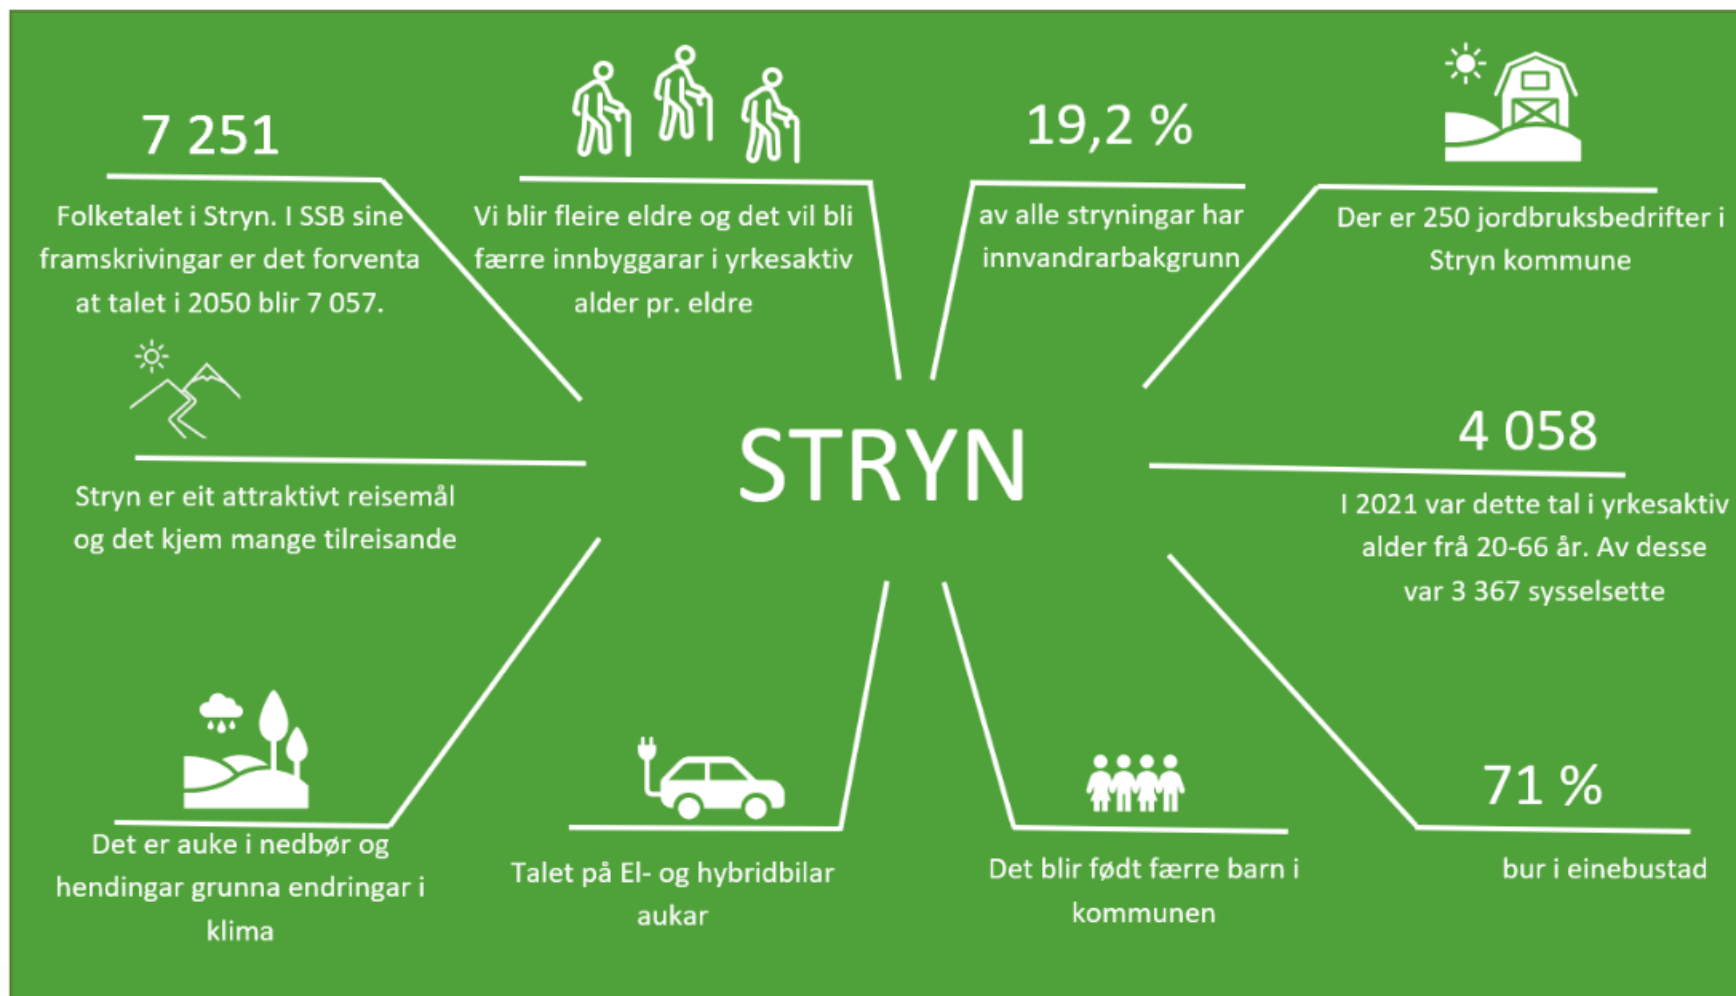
7 251

Folketalet i Stryn. I SSB sine framskrivingar er det forventa at talet i 2050 blir 7 057.

Vi blir fleire eldre og det vil bli færre innbyggarar i yrkesaktiv alder pr. eldre

19,2 %

av alle stryningar har innvandrarbakgrunn

Der er 250 jordbruksbedrifter i Stryn kommune

STRYN

Stryn er eit attraktivt reisemål og det kjem mange tilreisande

4 058

I 2021 var dette tal i yrkesaktiv alder frå 20-66 år. Av desse var 3 367 sysselsette

Det er auke i nedbør og hendingar grunna endringar i klima

Talet på El- og hybridbilar aukar

Det blir født færre barn i kommunen

71 %

bur i einebustad